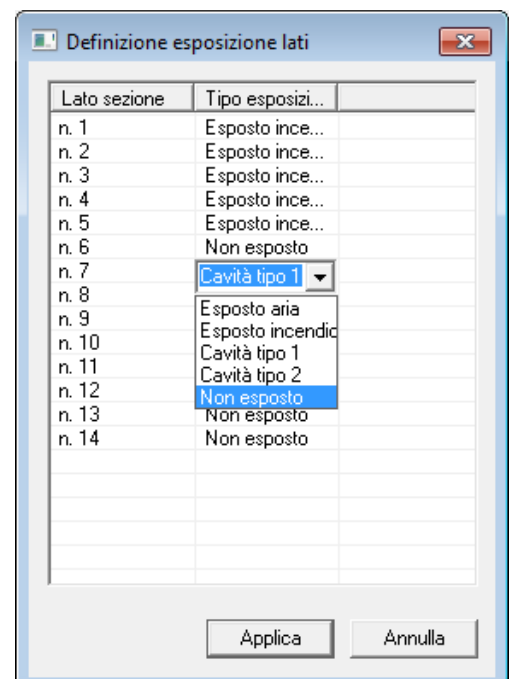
Definizione esposizione lati

| Lato sezione | Tipo esposizi... |
|---|---|
| n. 1 | Esposto ince... |
| n. 2 | Esposto ince... |
| n. 3 | Esposto ince... |
| n. 4 | Esposto ince... |
| n. 5 | Esposto ince... |
| n. 6 | Non esposto |
| n. 7 | Cavità tipo 1 |
| n. 8 | |
| n. 9 | |
| n. 10 | |
| n. 11 | |
| n. 12 | |
| n. 13 | Non esposto |
| n. 14 | Non esposto |

Esposto aria
Esposto incendio
Cavità tipo 1
Cavità tipo 2
Non esposto

Applica
Annulla